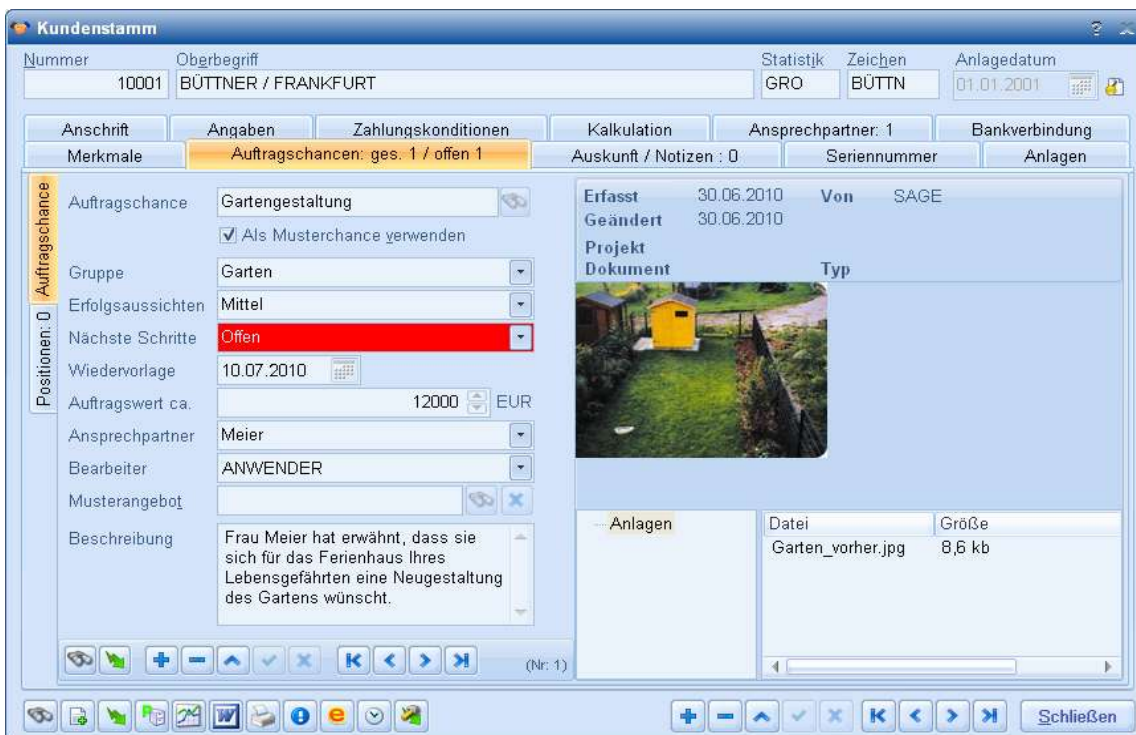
Kundenstamm

Nummer 10001
Oberbegriff BÜTTNER / FRANKFURT
Statistik GRO
Zeichen BÜTTN
Anlagedatum 01.01.2001

Anschrift | Angaben | Zahlungskonditionen | Kalkulation | Ansprechpartner: 1 | Bankverbindung
Merkmale | Auftragschancen: ges. 1 / offen 1 | Auskunft / Notizen : 0 | Seriennummer | Anlagen

Auftragschance
Positionen: 0

Auftragschance Gartengestaltung
Als Musterchance verwenden
Gruppe Garten
Erfolgsaussichten Mittel
Nächste Schritte Offen
Wiedervorlage 10.07.2010
Auftragswert ca. 12000 EUR
Ansprechpartner Meier
Bearbeiter ANWENDER
Musterangebot
Beschreibung Frau Meier hat erwähnt, dass sie sich für das Ferienhaus Ihres Lebensgefährten eine Neugestaltung des Gartens wünscht.

(Nr: 1)

Erfasst 30.06.2010 Von SAGE
Geändert 30.06.2010
Projekt
Dokument Typ

Anlagen
| Datei | Größe |
|---|---|
| Garten_vorher.jpg | 8,6 kb |

Schließen